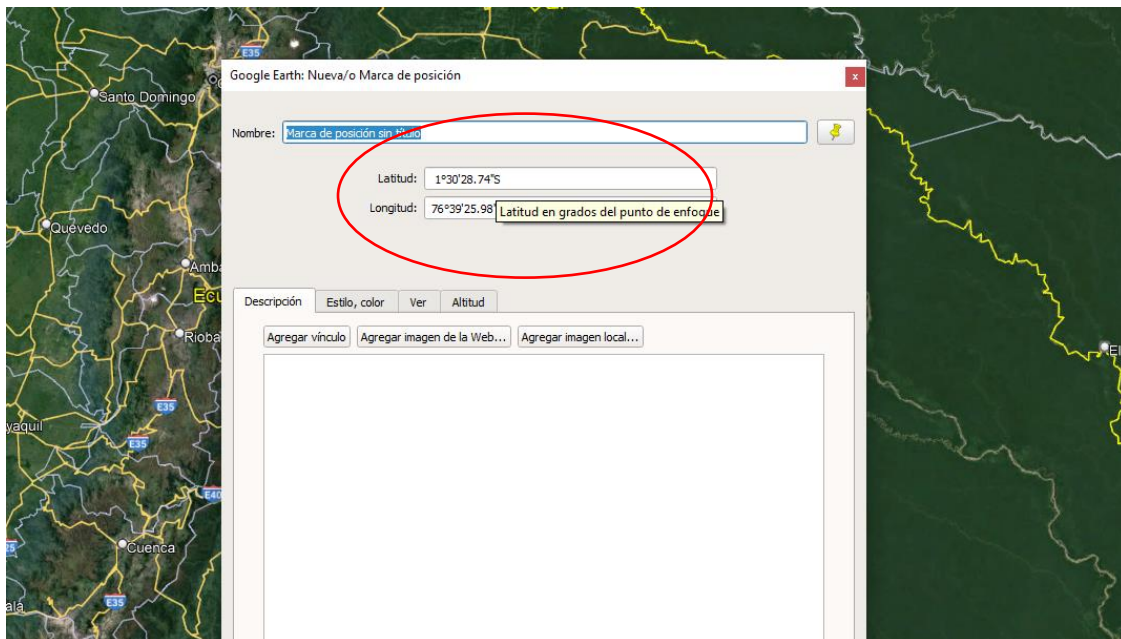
E35

Santo Domingo

Quevedo

Amba

Ecu

Rioba

yaquil

E35

E35

E40

25

Cuenca

ala

E35

El

Google Earth: Nueva/o Marca de posición

x

Nombre: Marca de posición sin título

Latitud: 1°30'28.74"S

Longitud: 76°39'25.98'

Latitud en grados del punto de enfoque

Descripción | Estilo, color | Ver | Altitud

Agregar vínculo | Agregar imagen de la Web... | Agregar imagen local...